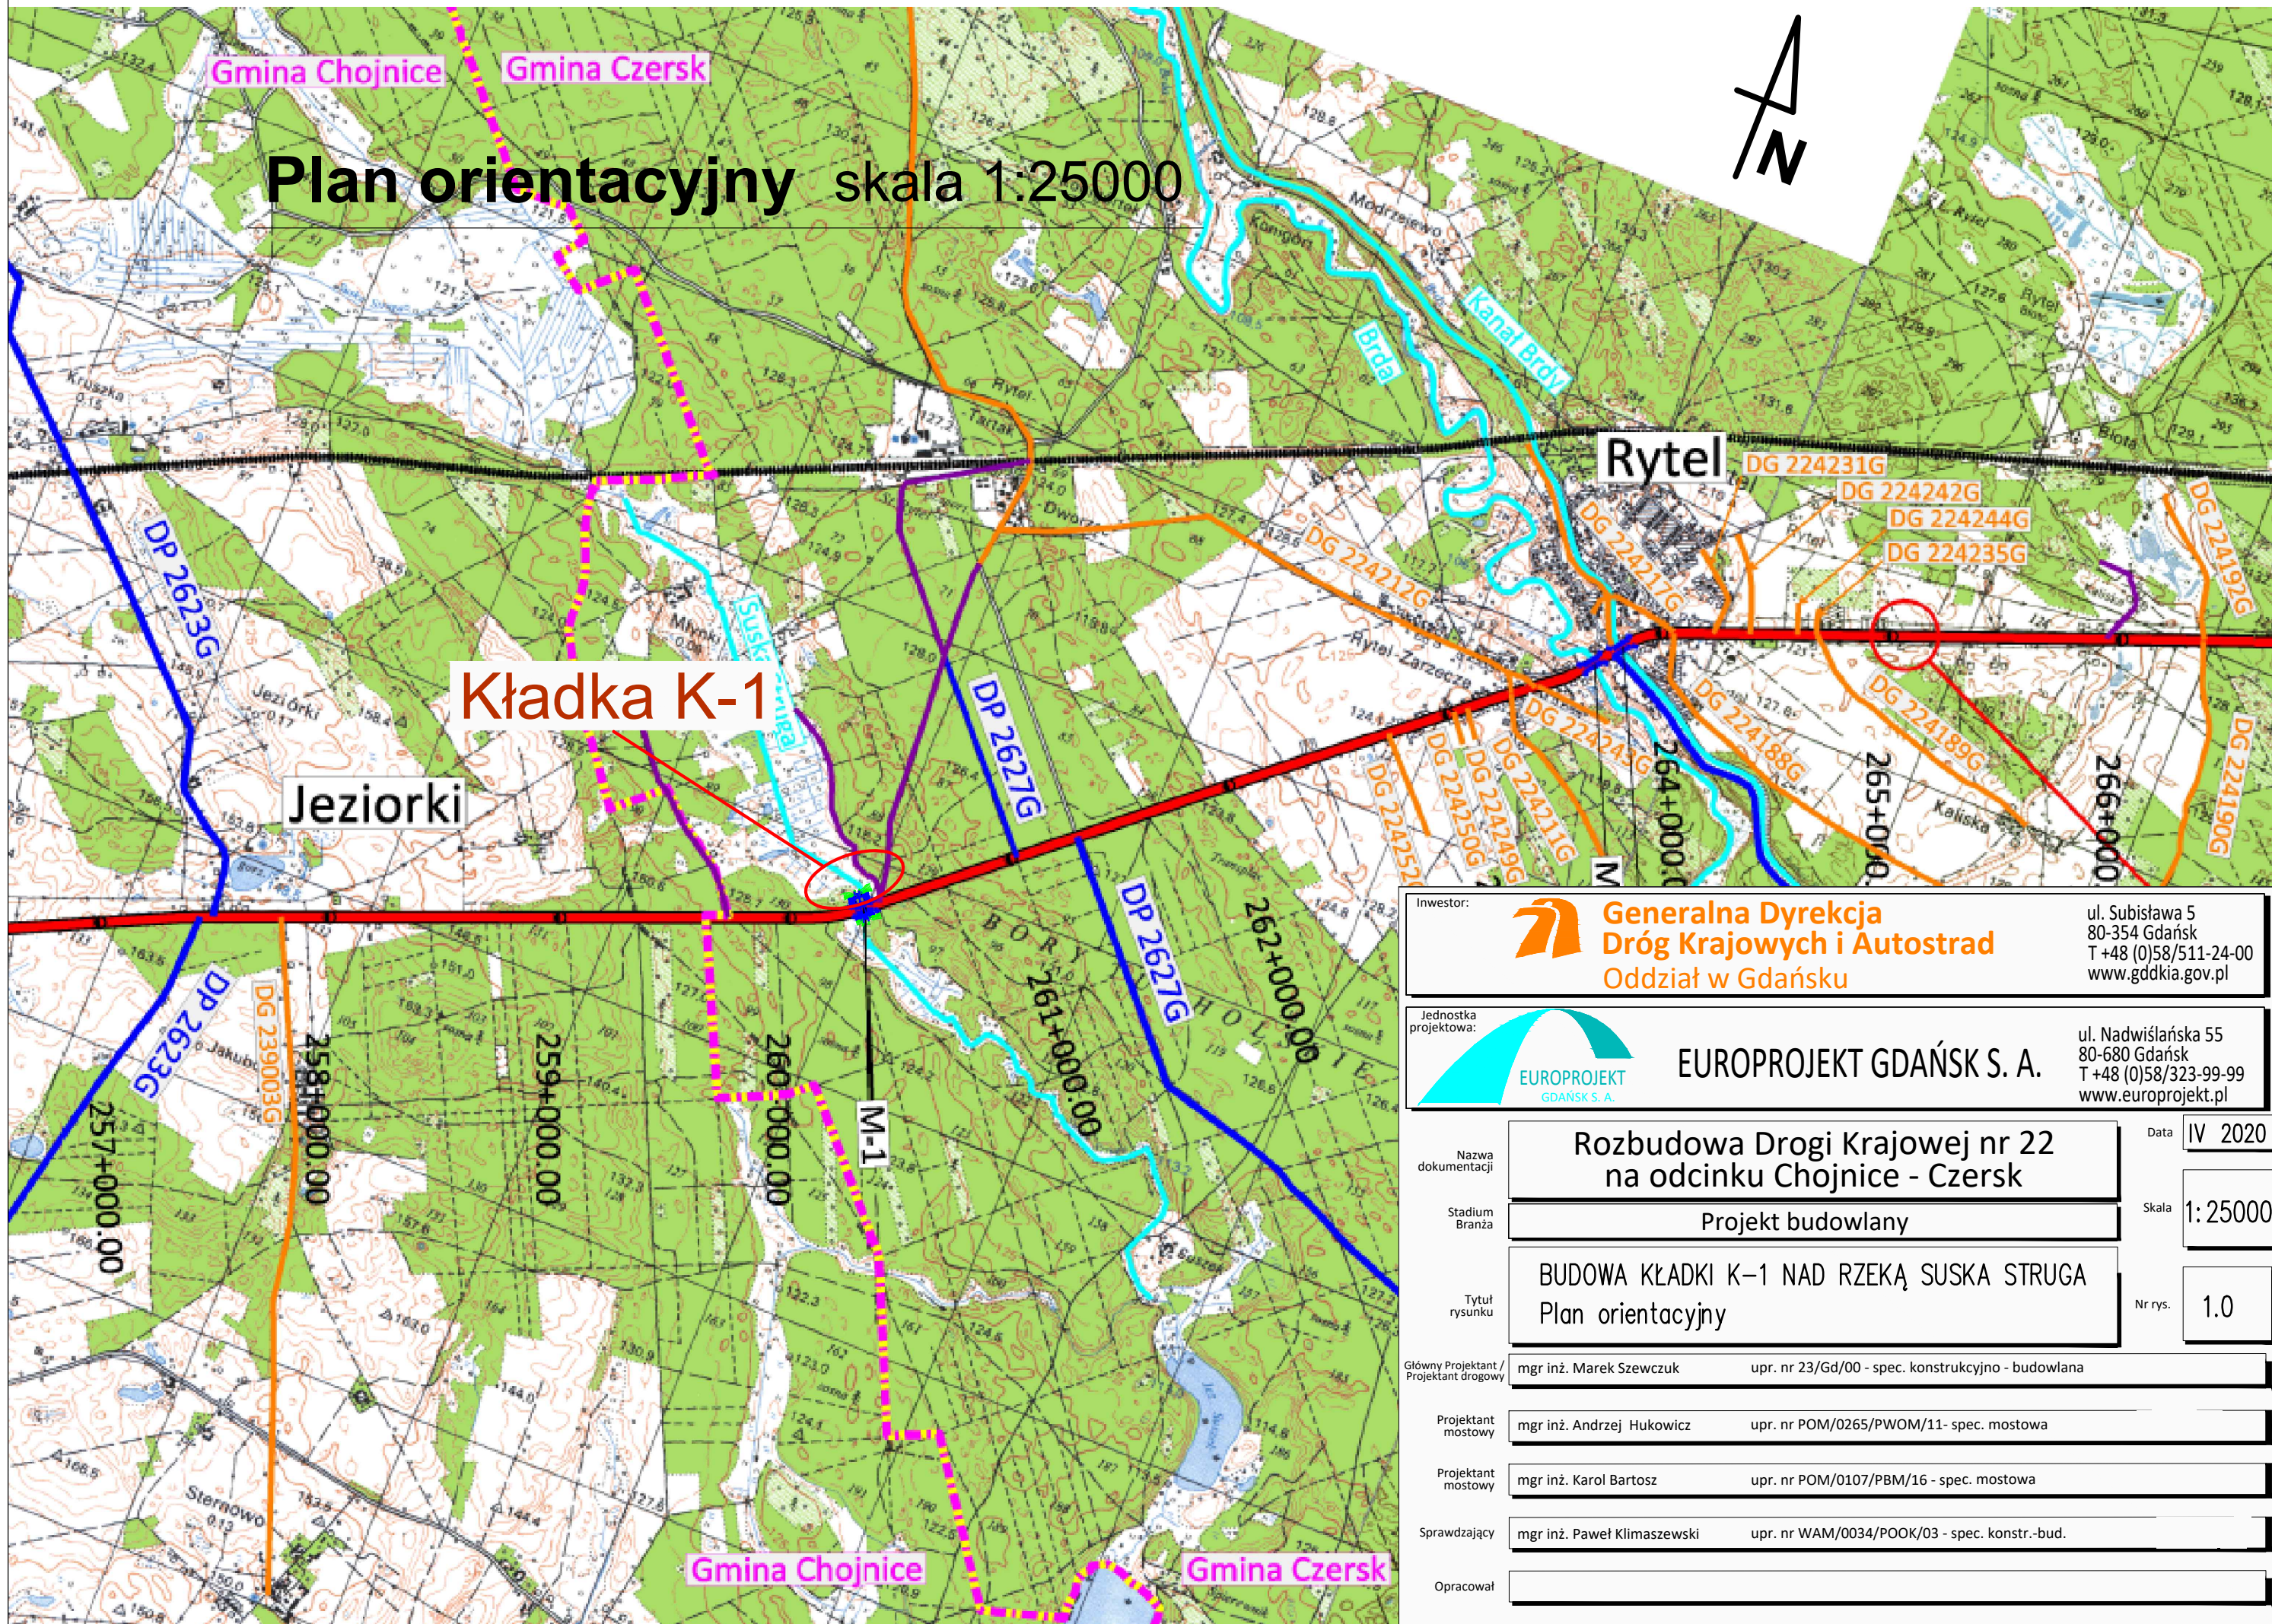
Gmina Chojnice
Gmina Czersk

Plan orientacyjny skala 1:25000

N

Rytel
DG 224231G
DG 224242G
DG 224244G
DG 224235G
DG 224192G
DG 224212G
DG 224213G
DG 224188G
DG 224189G
DG 224190G
DG 224245G
DG 224250G
DG 224249G
DG 224211G
DG 22425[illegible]
DG 239003G

Brda
Kanał Brdy
Suska Struga

DP 2623G
DP 2627G

Kładka K-1

Jeziorki

M-1

257+000.00
258+000.00
259+000.00
260+000.00
261+000.00
262+000.00
264+000.00
265+000
266+000

Gmina Chojnice
Gmina Czersk

Inwestor:
Generalna Dyrekcja Dróg Krajowych i Autostrad
Oddział w Gdańsku
ul. Subisława 5
80-354 Gdańsk
T +48 (0)58/511-24-00
www.gddkia.gov.pl

Jednostka projektowa:
EUROPROJEKT GDAŃSK S. A.
EUROPROJEKT GDAŃSK S. A.
ul. Nadwiślańska 55
80-680 Gdańsk
T +48 (0)58/323-99-99
www.europrojekt.pl

Nazwa dokumentacji
Rozbudowa Drogi Krajowej nr 22 na odcinku Chojnice - Czersk
Data
IV 2020

Stadium Branża
Projekt budowlany
Skala
1: 25000

Tytuł rysunku
BUDOWA KŁADKI K-1 NAD RZEKĄ SUSKA STRUGA
Plan orientacyjny
Nr rys.
1.0

Główny Projektant / Projektant drogowy | mgr inż. Marek Szewczuk | upr. nr 23/Gd/00 - spec. konstrukcyjno - budowlana
Projektant mostowy | mgr inż. Andrzej Hukowicz | upr. nr POM/0265/PWOM/11- spec. mostowa
Projektant mostowy | mgr inż. Karol Bartosz | upr. nr POM/0107/PBM/16 - spec. mostowa
Sprawdzający | mgr inż. Paweł Klimaszewski | upr. nr WAM/0034/POOK/03 - spec. konstr.-bud.
Opracował